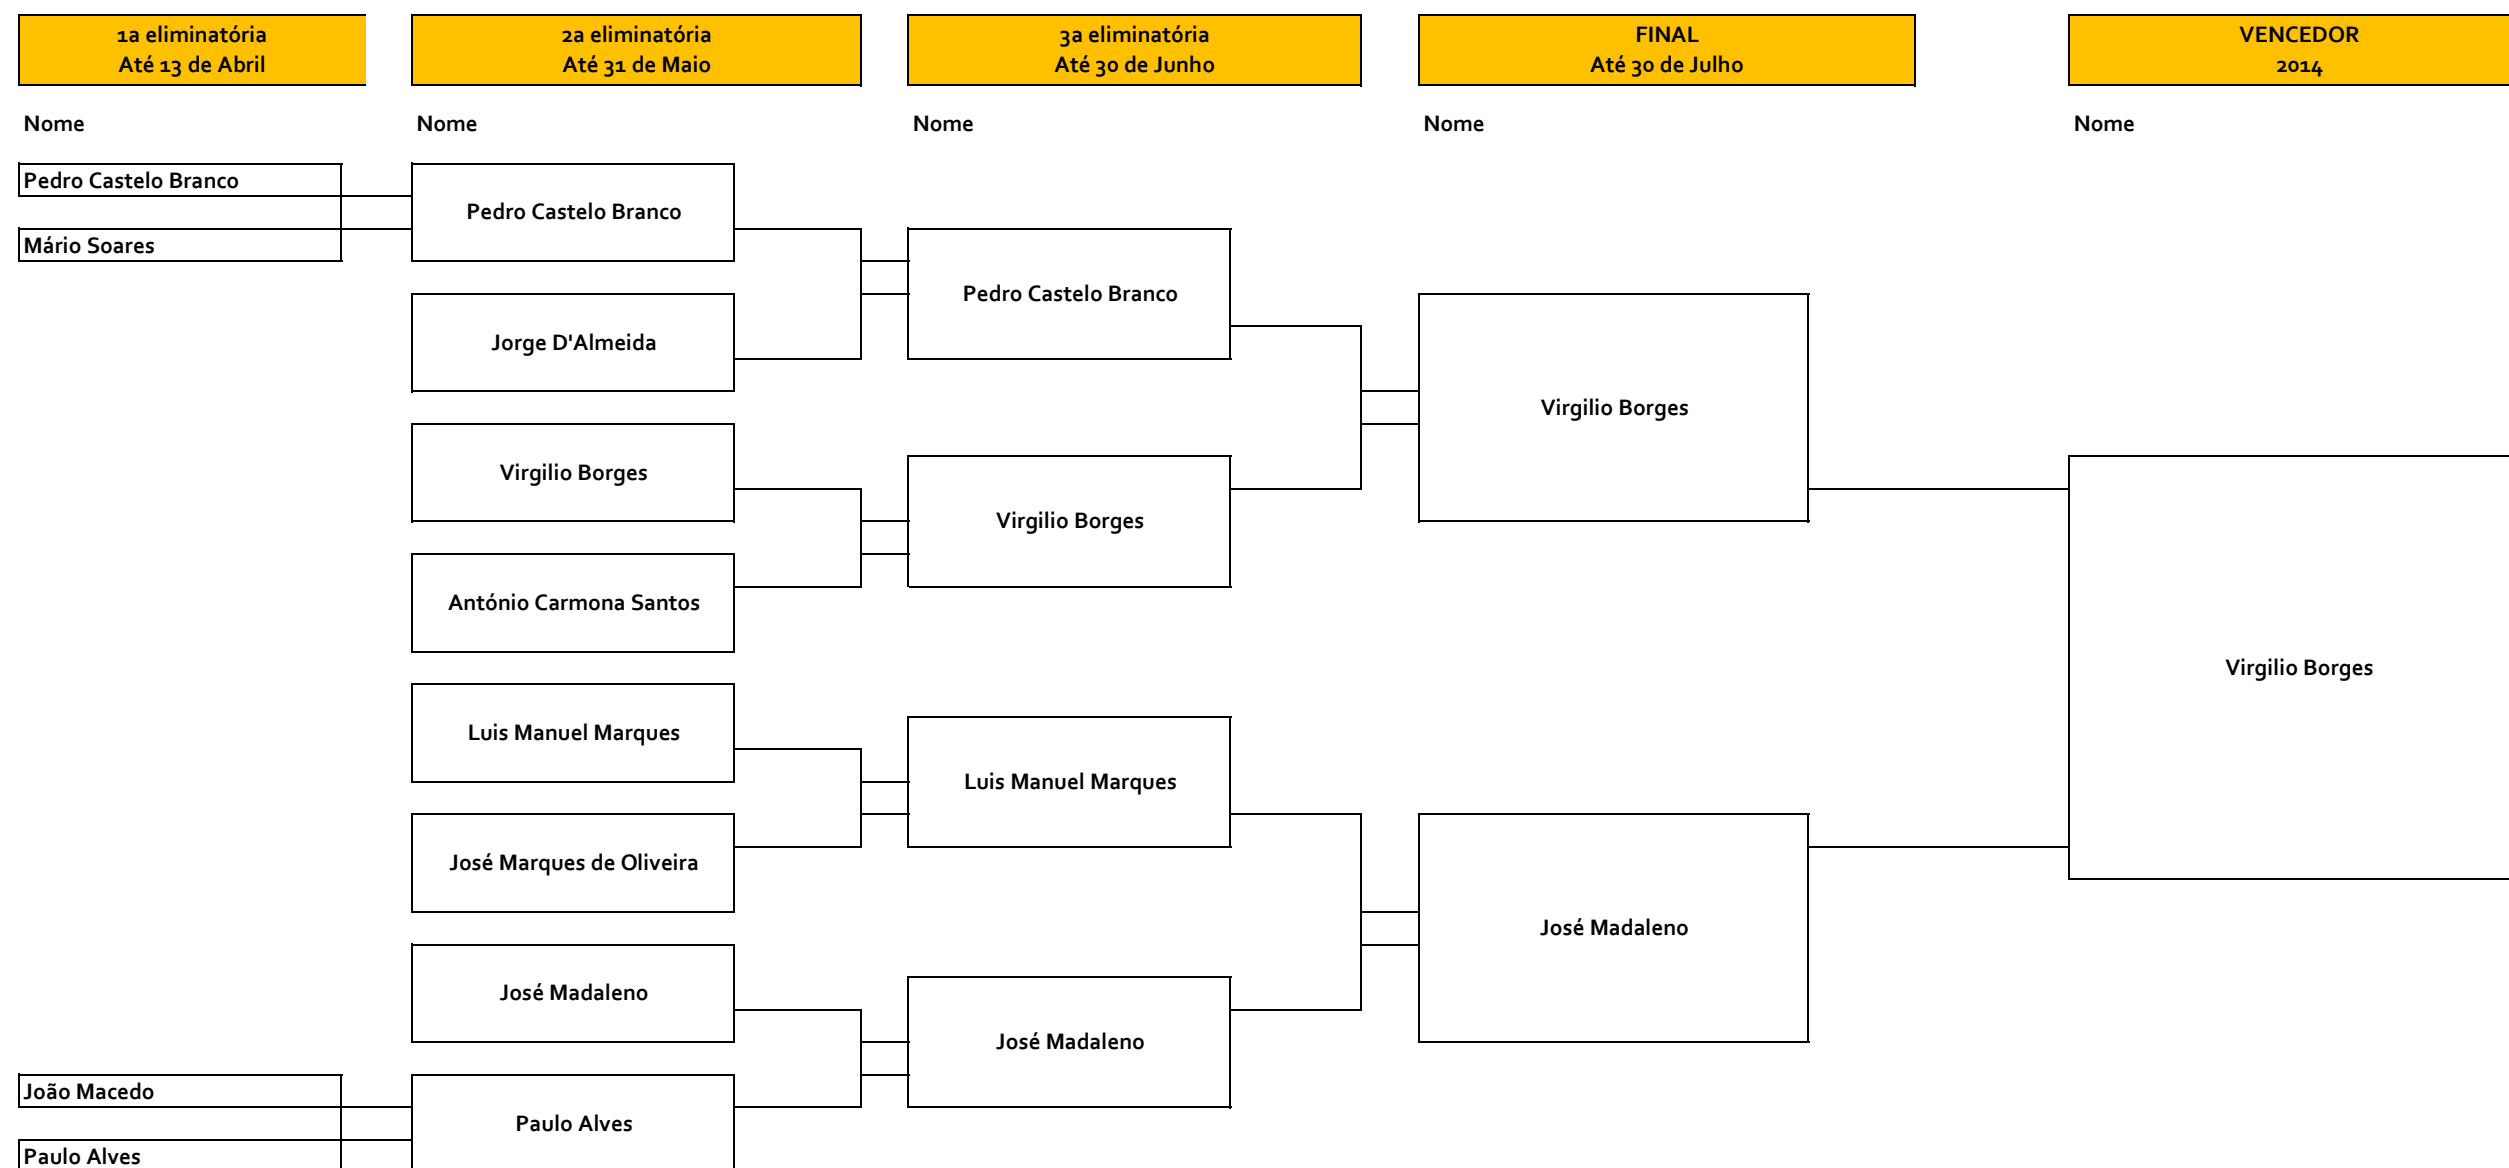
1a eliminatória
Até 13 de Abril

2a eliminatória
Até 31 de Maio

3a eliminatória
Até 30 de Junho

FINAL
Até 30 de Julho

VENCEDOR
2014

Nome

Nome

Nome

Nome

Nome

Pedro Castelo Branco
Mário Soares

Pedro Castelo Branco
Jorge D'Almeida
Virgilio Borges
António Carmona Santos
Luis Manuel Marques
José Marques de Oliveira
José Madaleno

Pedro Castelo Branco
Virgilio Borges
Luis Manuel Marques
José Madaleno

Virgilio Borges
José Madaleno

Virgilio Borges

João Macedo
Paulo Alves

Paulo Alves